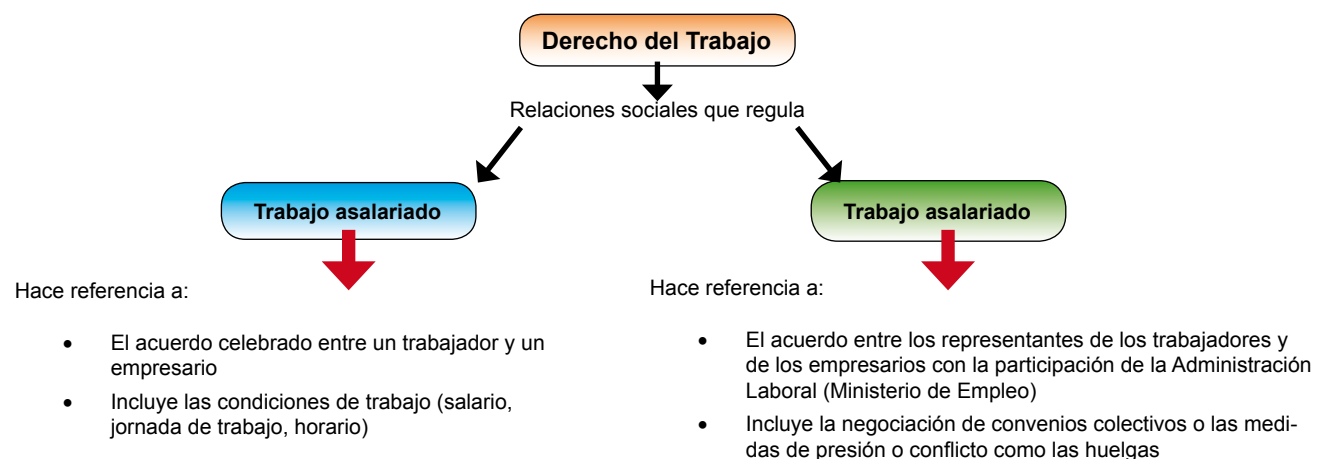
Derecho del Trabajo

Relaciones sociales que regula

Trabajo asalariado

Hace referencia a:

- El acuerdo celebrado entre un trabajador y un empresario
- Incluye las condiciones de trabajo (salario, jornada de trabajo, horario)

Trabajo asalariado

Hace referencia a:

- El acuerdo entre los representantes de los trabajadores y de los empresarios con la participación de la Administración Laboral (Ministerio de Empleo)
- Incluye la negociación de convenios colectivos o las medidas de presión o conflicto como las huelgas